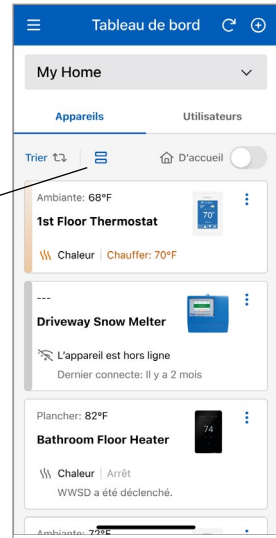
Tableau de bord

My Home

Appareils

Utilisateurs

Trier

D'accueil

Ambiante: 68°F

1st Floor Thermostat

70°

Chaleur | Chauffer: 70°F

---

Driveway Snow Melter

L'appareil est hors ligne

Dernier connecte: Il y a 2 mois

Plancher: 82°F

Bathroom Floor Heater

74

Chaleur | Arrêt

WWSD a été déclenché.

Ambiante: 72°F